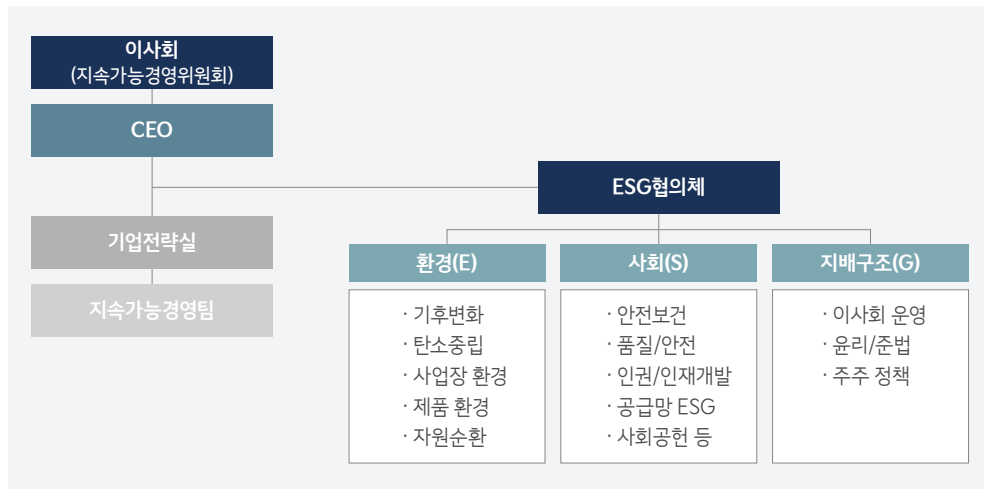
이사회
(지속가능경영위원회)

CEO

기업전략실

지속가능경영팀

ESG협의체

환경(E)

· 기후변화
· 탄소중립
· 사업장 환경
· 제품 환경
· 자원순환

사회(S)

· 안전보건
· 품질/안전
· 인권/인재개발
· 공급망 ESG
· 사회공헌 등

지배구조(G)

· 이사회 운영
· 윤리/준법
· 주주 정책